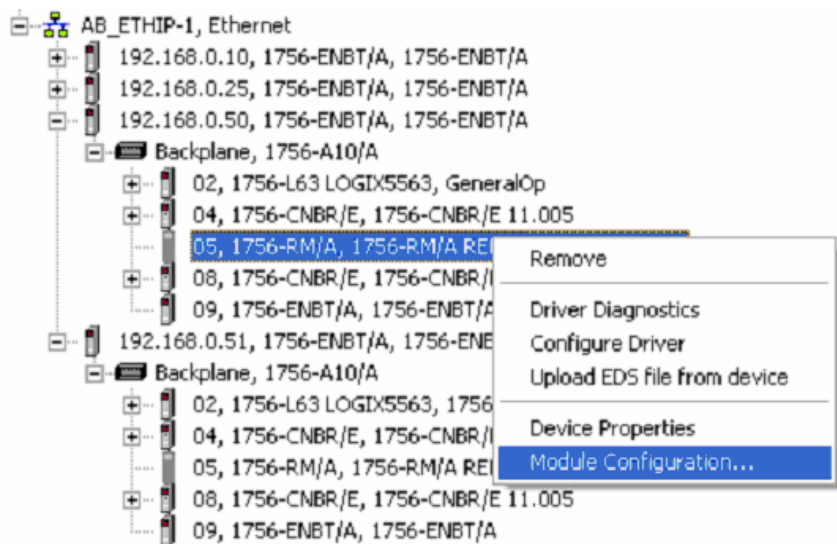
AB_ETHIP-1, Ethernet
192.168.0.10, 1756-ENBT/A, 1756-ENBT/A
192.168.0.25, 1756-ENBT/A, 1756-ENBT/A
192.168.0.50, 1756-ENBT/A, 1756-ENBT/A
Backplane, 1756-A10/A
02, 1756-L63 LOGIX5563, GeneralOp
04, 1756-CNBR/E, 1756-CNBR/E 11.005
05, 1756-RM/A, 1756-RM/A RE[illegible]
08, 1756-CNBR/E, 1756-CNBR/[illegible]
09, 1756-ENBT/A, 1756-ENBT/A
192.168.0.51, 1756-ENBT/A, 1756-ENE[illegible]
Backplane, 1756-A10/A
02, 1756-L63 LOGIX5563, 1756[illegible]
04, 1756-CNBR/E, 1756-CNBR/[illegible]
05, 1756-RM/A, 1756-RM/A RE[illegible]
08, 1756-CNBR/E, 1756-CNBR/E 11.005
09, 1756-ENBT/A, 1756-ENBT/A

Remove
Driver Diagnostics
Configure Driver
Upload EDS file from device
Device Properties
Module Configuration...